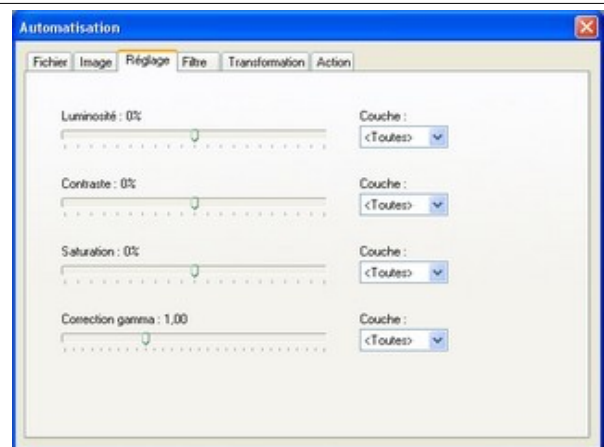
Automatisation

Fichier | Image | Réglage | Filtre | Transformation | Action

Luminosité : 0%

Couche :
<Toutes>

Contraste : 0%

Couche :
<Toutes>

Saturation : 0%

Couche :
<Toutes>

Correction gamma : 1,00

Couche :
<Toutes>